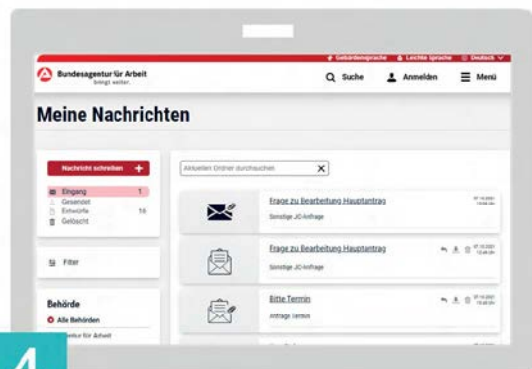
Gebärdensprache Leichte Sprache Deutsch

Bundesagentur für Arbeit
bringt weiter.

Suche Anmelden Menü

Meine Nachrichten

Nachricht schreiben +

Eingang 1
Gesendet
Entwürfe 14
Gelöscht

Filter

Behörde
Alle Behörden
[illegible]ntur für Arbeit

Aktuellen Ordner durchsuchen

Frage zu Bearbeitung Hauptantrag
Sonstige JC-Anfrage

Frage zu Bearbeitung Hauptantrag
Sonstige JC-Anfrage

Bitte Termin
Antrage: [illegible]

4